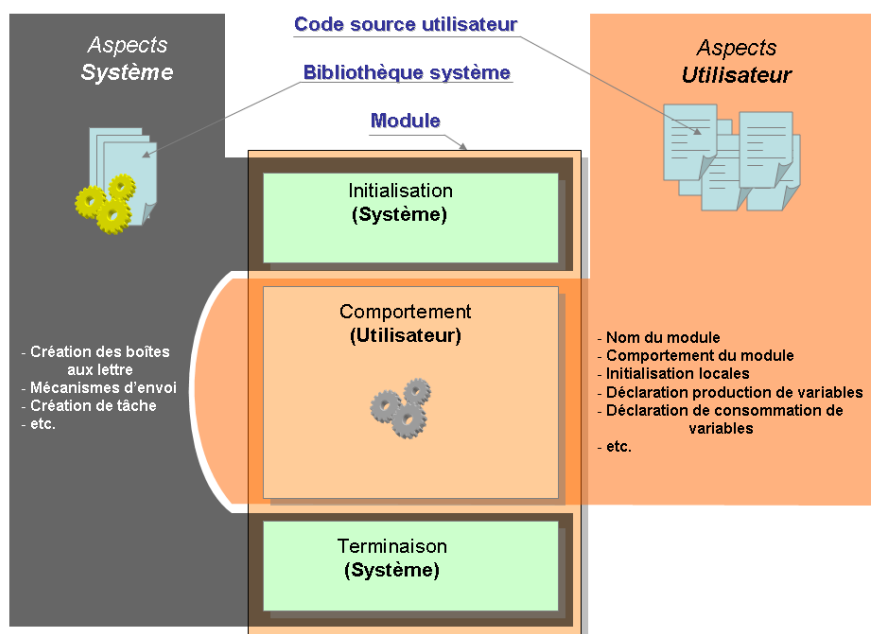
Aspects
Système

Code source utilisateur

Bibliothèque système

Module

Aspects
Utilisateur

Initialisation
(Système)

Comportement
(Utilisateur)

Terminaison
(Système)

- Création des boîtes aux lettre
- Mécanismes d'envoi
- Création de tâche
- etc.

- Nom du module
- Comportement du module
- Initialisation locales
- Déclaration production de variables
- Déclaration de consommation de variables
- etc.